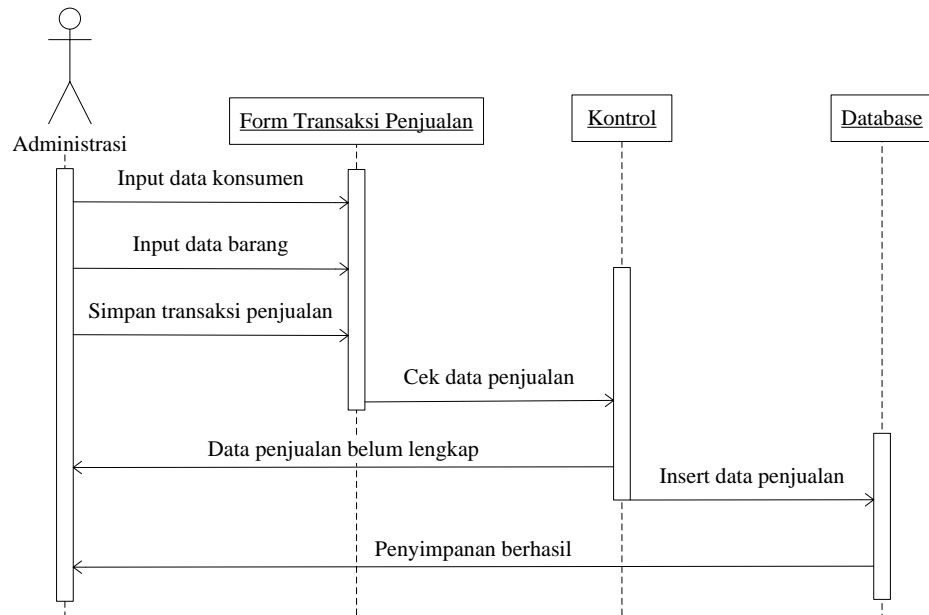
Administrasi

Form Transaksi Penjualan

Kontrol

Database

Input data konsumen

Input data barang

Simpan transaksi penjualan

Cek data penjualan

Data penjualan belum lengkap

Insert data penjualan

Penyimpanan berhasil